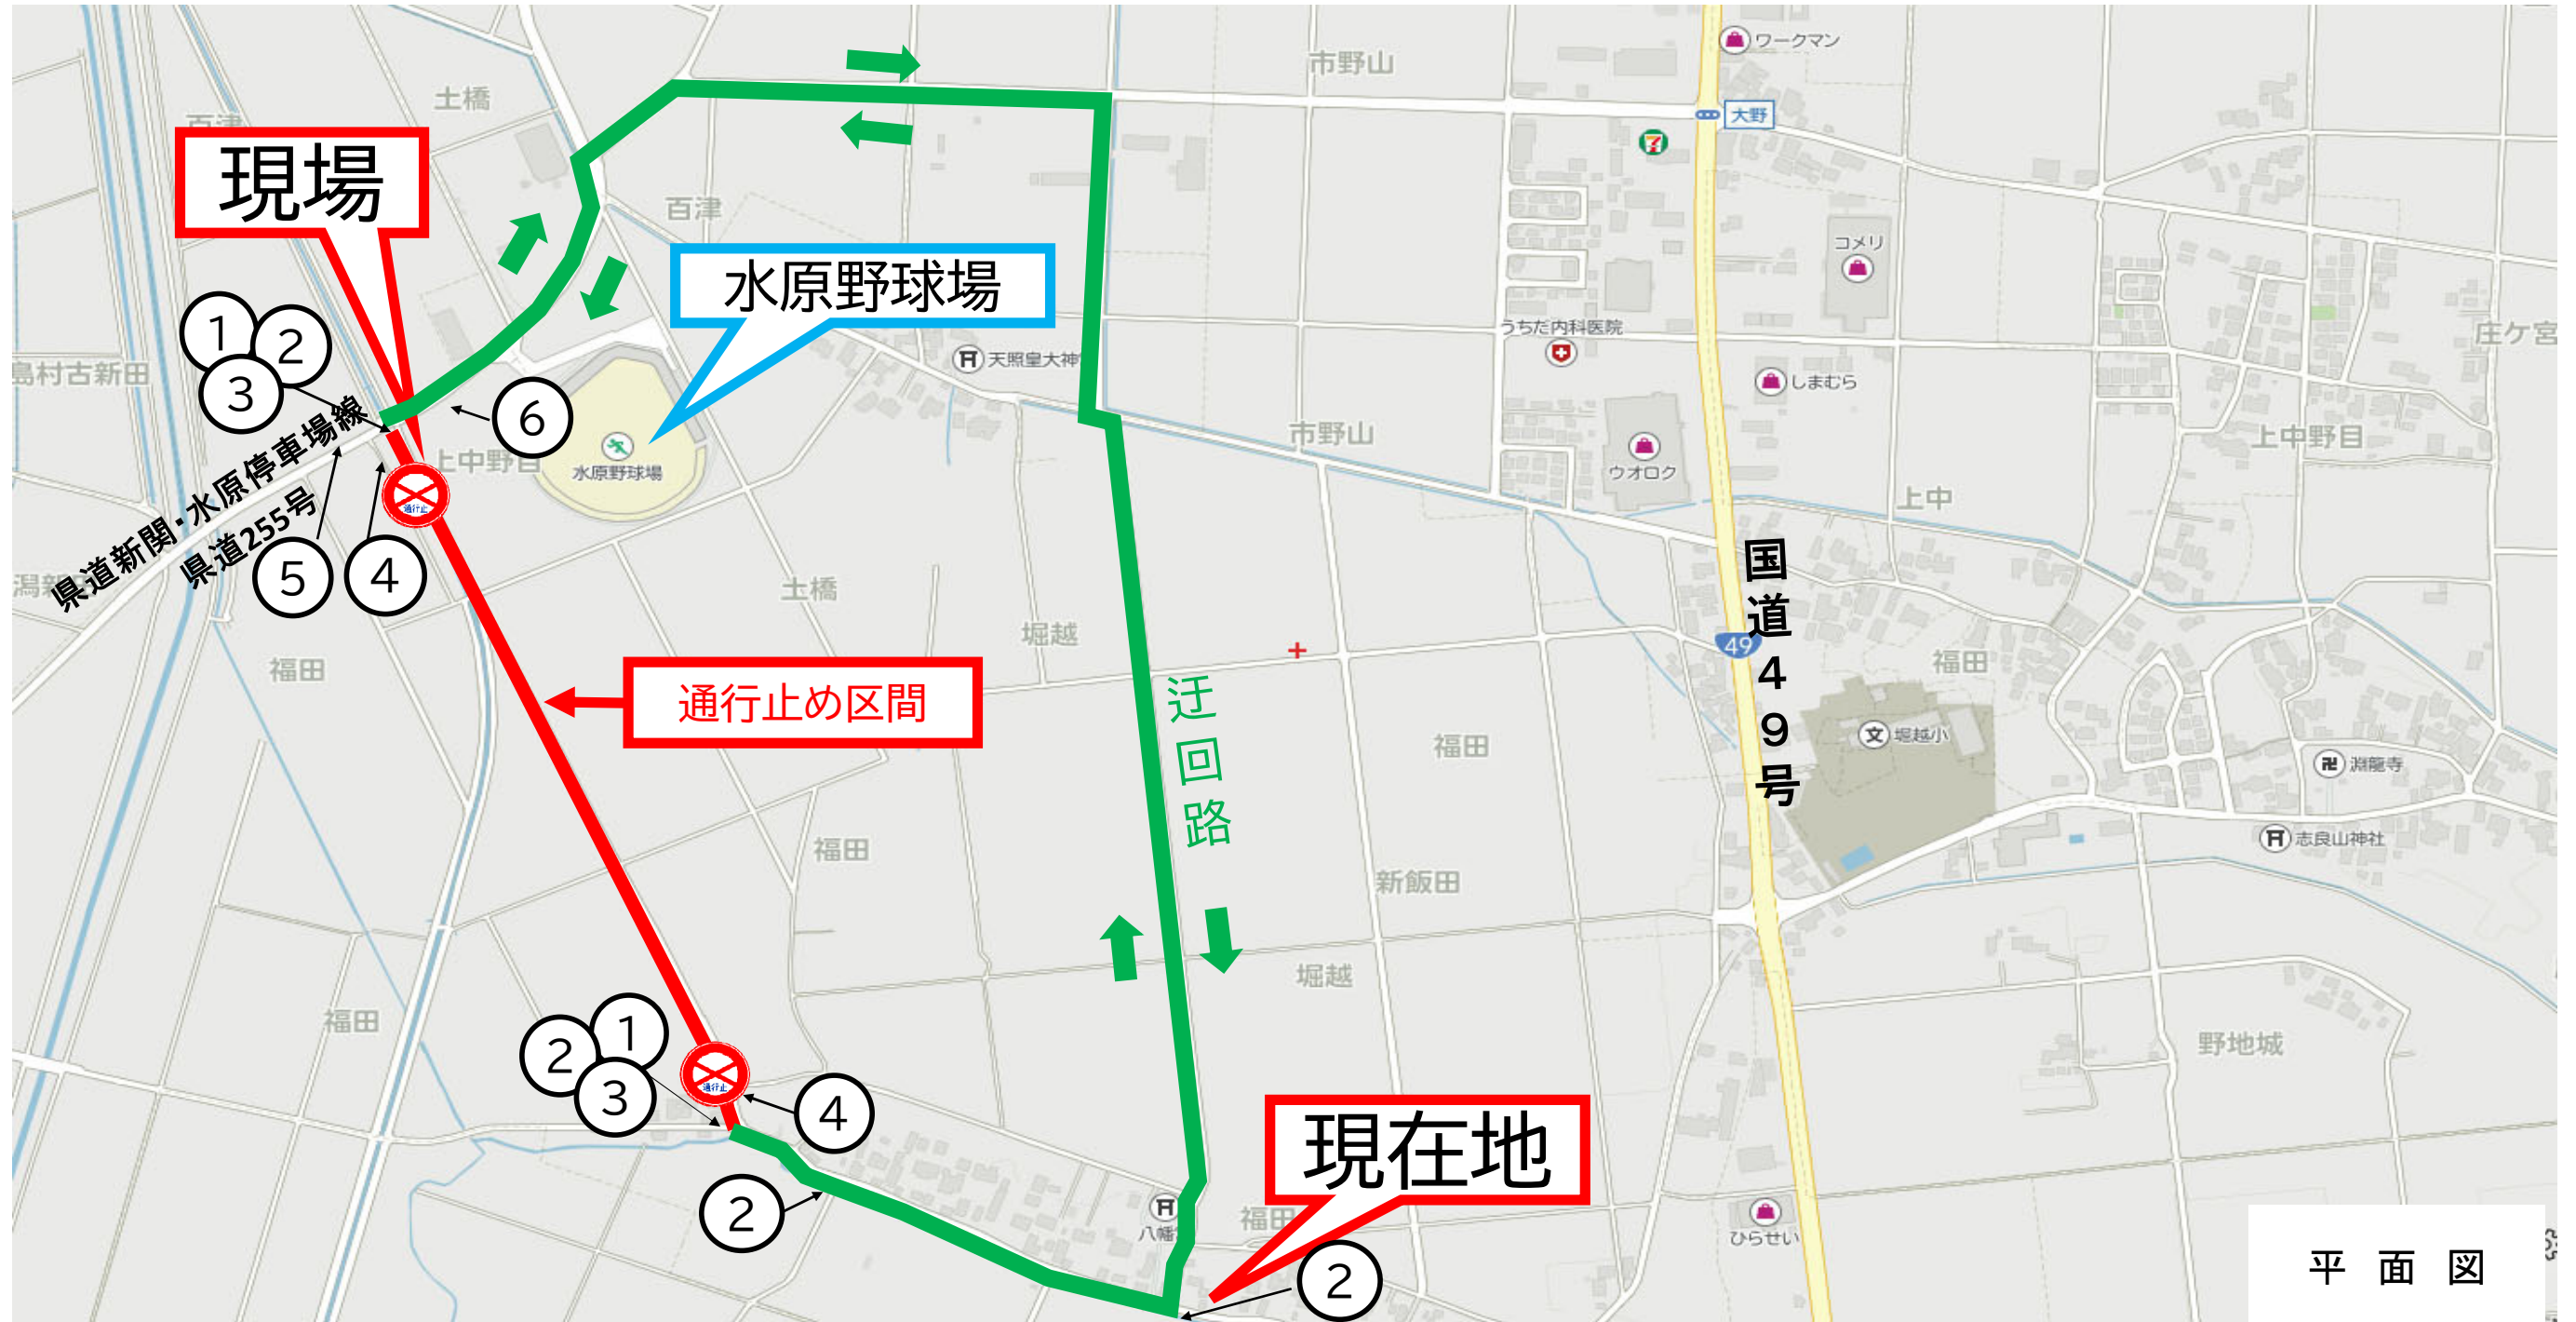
現場

水原野球場

1
2
3
6

県道新関・水原停車場線
県道255号
5
4

通行止め区間

迂回路

1
2
3
4
2

現在地
2

ワークマン
大野
市野山
土橋
百津
コメリ
うちだ内科医院
天照皇大神
しまむら
庄ケ宮
島村古新田
上中野目
水原野球場
市野山
ウオロク
上中野目
上中
国道49号
49
土橋
堀越
福田
福田
福田
福田
堀越小
淵龍寺
志良山神社
新飯田
堀越
福田
野地城
八幡
ひらせい
福田

平 面 図